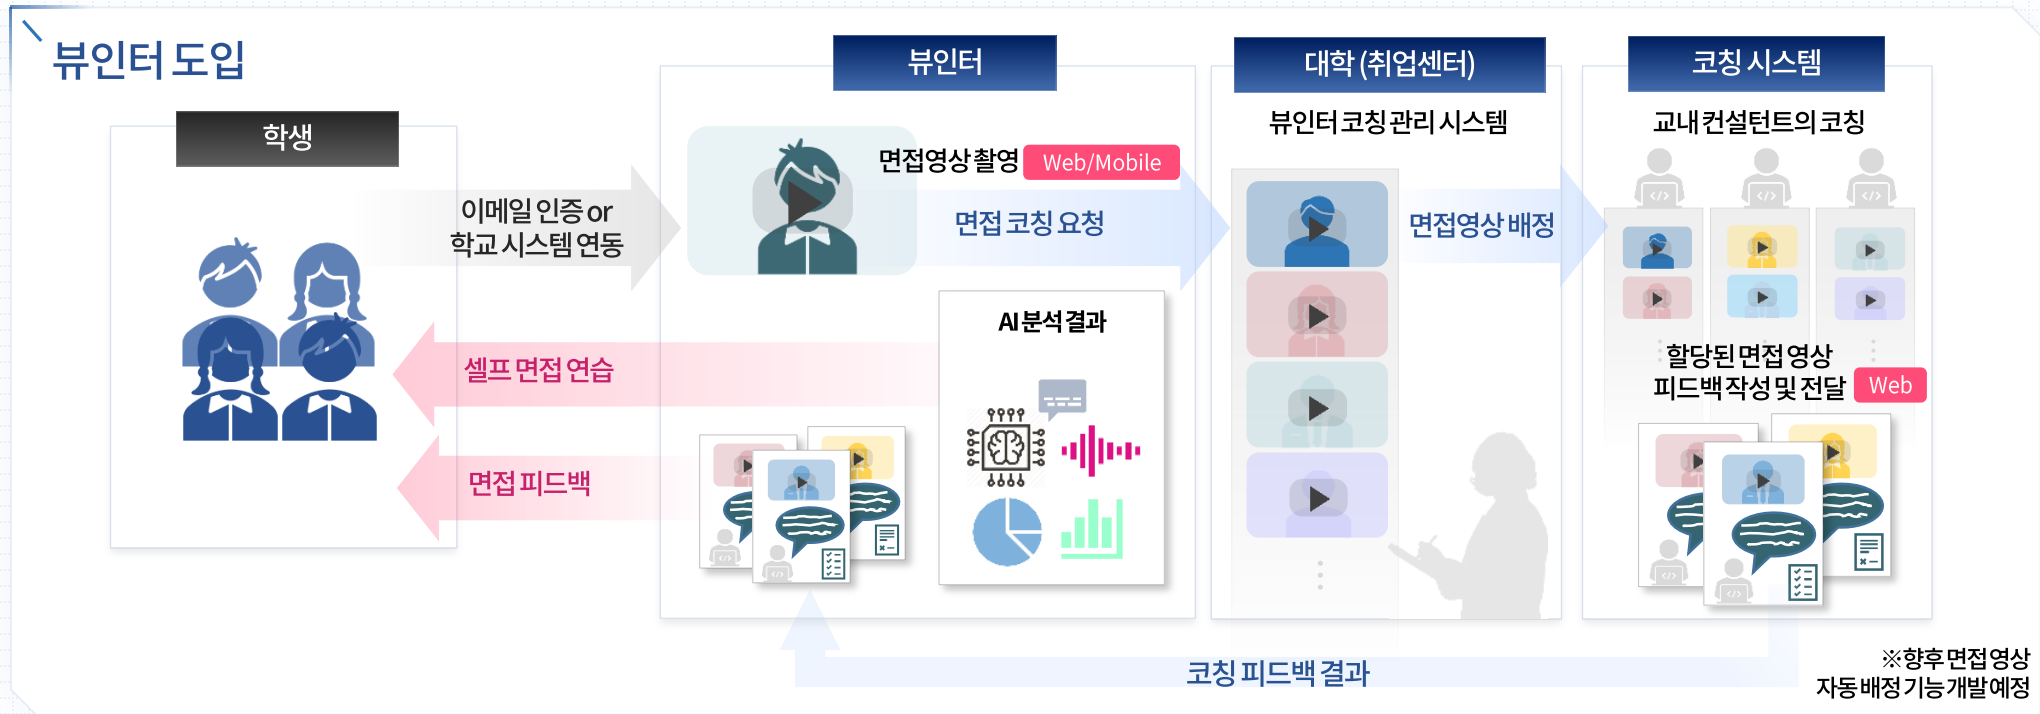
뷰인터 도입

학생

이메일 인증 or
학교 시스템 연동

셀프 면접 연습

면접 피드백

뷰인터

면접영상 촬영 Web/Mobile

면접 코칭 요청

AI 분석 결과

대학 (취업센터)

뷰인터 코칭 관리 시스템

면접영상 배정

코칭 시스템

교내 컨설턴트의 코칭

할당된 면접 영상
피드백 작성 및 전달 Web

코칭 피드백 결과

※향후 면접영상
자동 배정 기능 개발예정